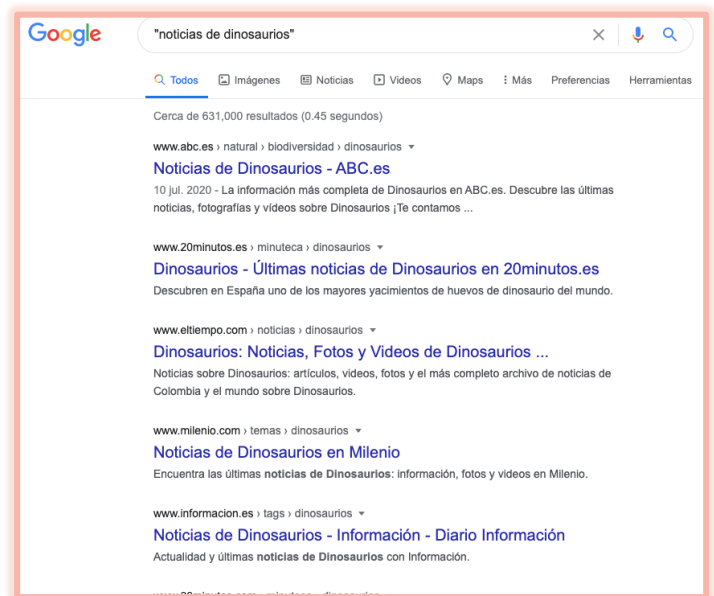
Google

"noticias de dinosaurios"

Todos Imágenes Noticias Videos Maps Más Preferencias Herramientas

Cerca de 631,000 resultados (0.45 segundos)

www.abc.es › natural › biodiversidad › dinosaurios
Noticias de Dinosaurios - ABC.es
10 jul. 2020 - La información más completa de Dinosaurios en ABC.es. Descubre las últimas noticias, fotografías y vídeos sobre Dinosaurios ¡Te contamos ...

www.20minutos.es › minuteca › dinosaurios
Dinosaurios - Últimas noticias de Dinosaurios en 20minutos.es
Descubren en España uno de los mayores yacimientos de huevos de dinosaurio del mundo.

www.eltiempo.com › noticias › dinosaurios
Dinosaurios: Noticias, Fotos y Videos de Dinosaurios ...
Noticias sobre Dinosaurios: artículos, videos, fotos y el más completo archivo de noticias de Colombia y el mundo sobre Dinosaurios.

www.milenio.com › temas › dinosaurios
Noticias de Dinosaurios en Milenio
Encuentra las últimas noticias de Dinosaurios: información, fotos y videos en Milenio.

www.informacion.es › tags › dinosaurios
Noticias de Dinosaurios - Información - Diario Información
Actualidad y últimas noticias de Dinosaurios con Información.

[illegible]